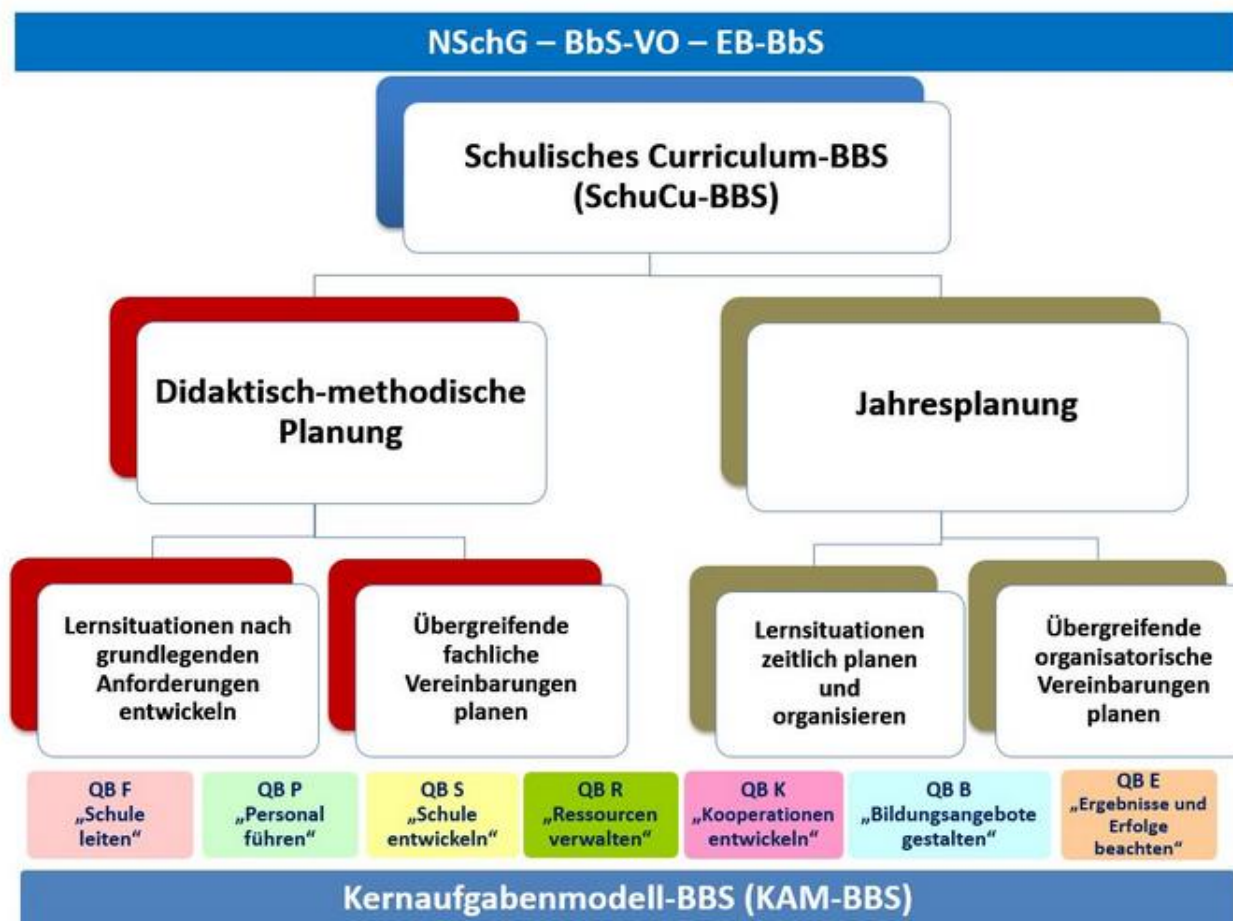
NSchG – BbS-VO – EB-BbS

Schulisches Curriculum-BBS (SchuCu-BBS)

Didaktisch-methodische Planung

Jahresplanung

Lernsituationen nach grundlegenden Anforderungen entwickeln

Übergreifende fachliche Vereinbarungen planen

Lernsituationen zeitlich planen und organisieren

Übergreifende organisatorische Vereinbarungen planen

QB F „Schule leiten“

QB P „Personal führen“

QB S „Schule entwickeln“

QB R „Ressourcen verwalten“

QB K „Kooperationen entwickeln“

QB B „Bildungsangebote gestalten“

QB E „Ergebnisse und Erfolge beachten“

Kernaufgabenmodell-BBS (KAM-BBS)